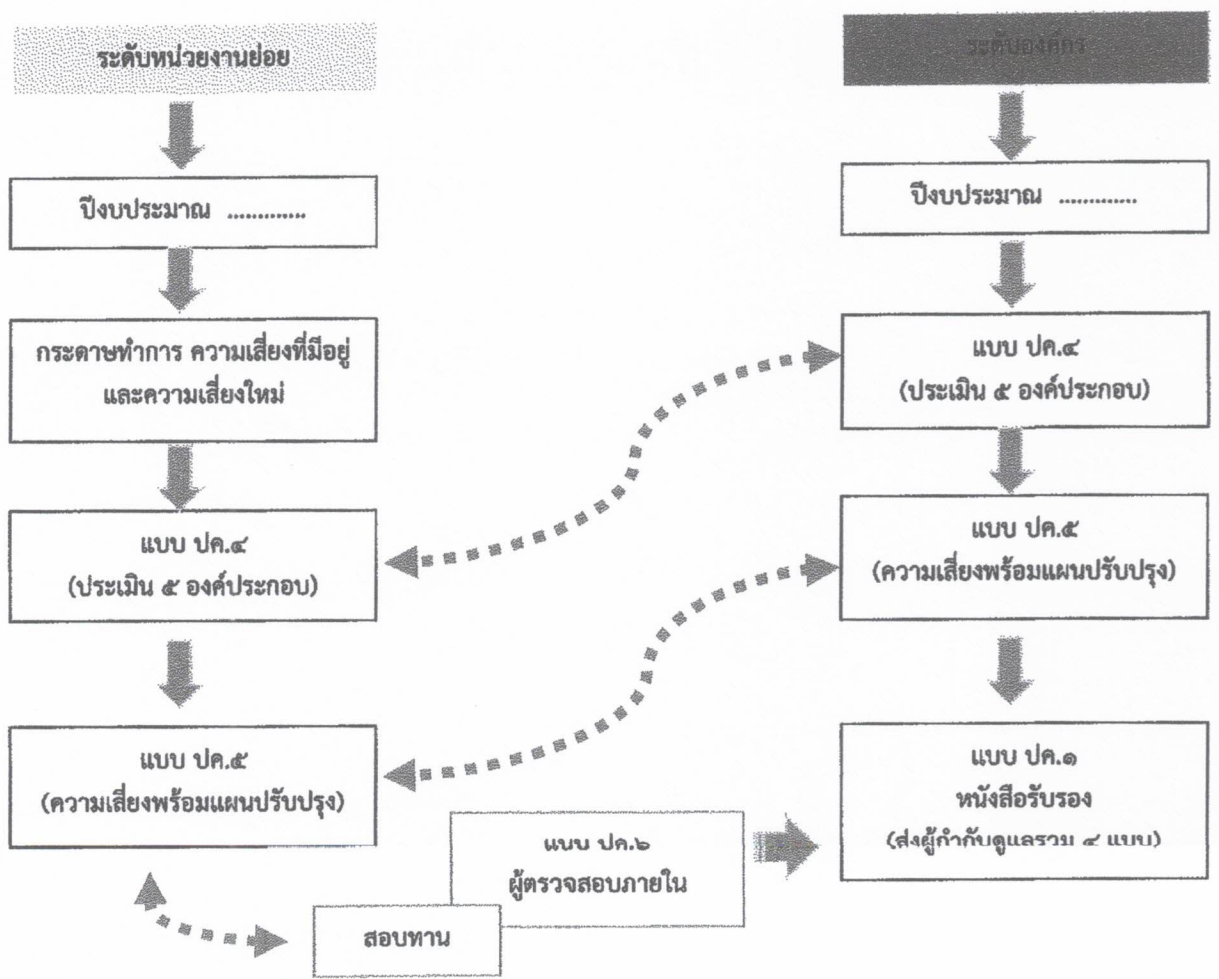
ระดับหน่วยงานย่อย

ปีงบประมาณ ............

กระดาษทำการ ความเสี่ยงที่มีอยู่และความเสี่ยงใหม่

แบบ ปค.๔
(ประเมิน ๕ องค์ประกอบ)

แบบ ปค.๕
(ความเสี่ยงพร้อมแผนปรับปรุง)

สอบทาน

แบบ ปค.๖
ผู้ตรวจสอบภายใน

ระดับองค์กร

ปีงบประมาณ ............

แบบ ปค.๔
(ประเมิน ๕ องค์ประกอบ)

แบบ ปค.๕
(ความเสี่ยงพร้อมแผนปรับปรุง)

แบบ ปค.๑
หนังสือรับรอง
(ส่งผู้กำกับดูแลรวม ๔ แบบ)